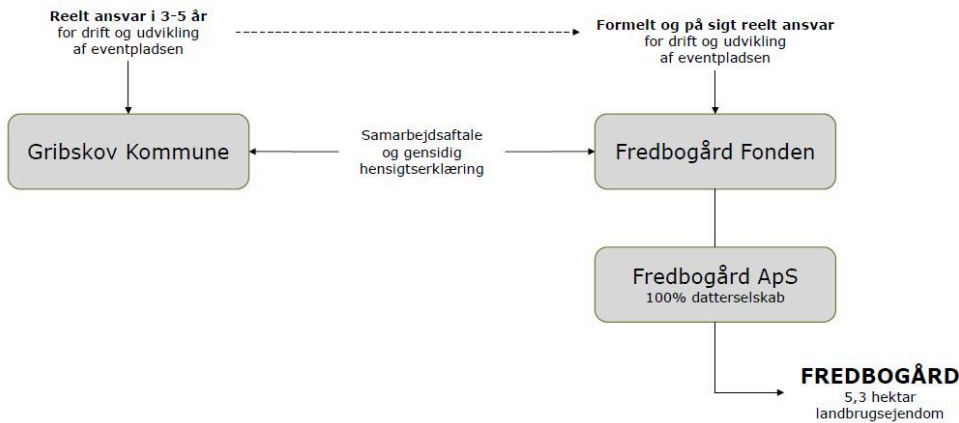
**Reelt ansvar i 3-5 år**
for drift og udvikling
af eventpladsen

**Formelt og på sigt reelt ansvar**
for drift og udvikling
af eventpladsen

Gribskov Kommune

Samarbejdsaftale
og gensidig
hensigtserklæring

Fredbogård Fonden

Fredbogård ApS
100% datterselskab

**FREDBOGÅRD**
5,3 hektar
landbrugsejendom